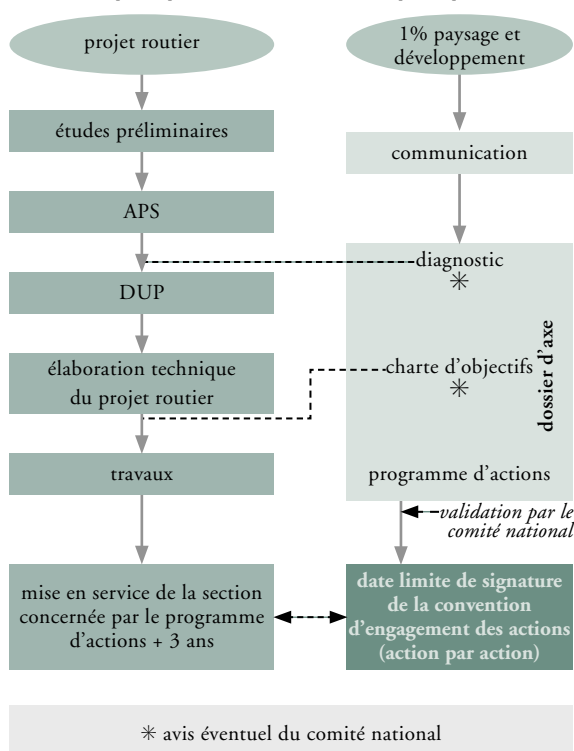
projet routier

études préliminaires

APS

DUP

élaboration technique du projet routier

travaux

mise en service de la section concernée par le programme d'actions + 3 ans

1% paysage et développement

communication

diagnostic
✳

charte d'objectifs
✳

programme d'actions

dossier d'axe

validation par le comité national

date limite de signature de la convention d'engagement des actions (action par action)

✳ avis éventuel du comité national